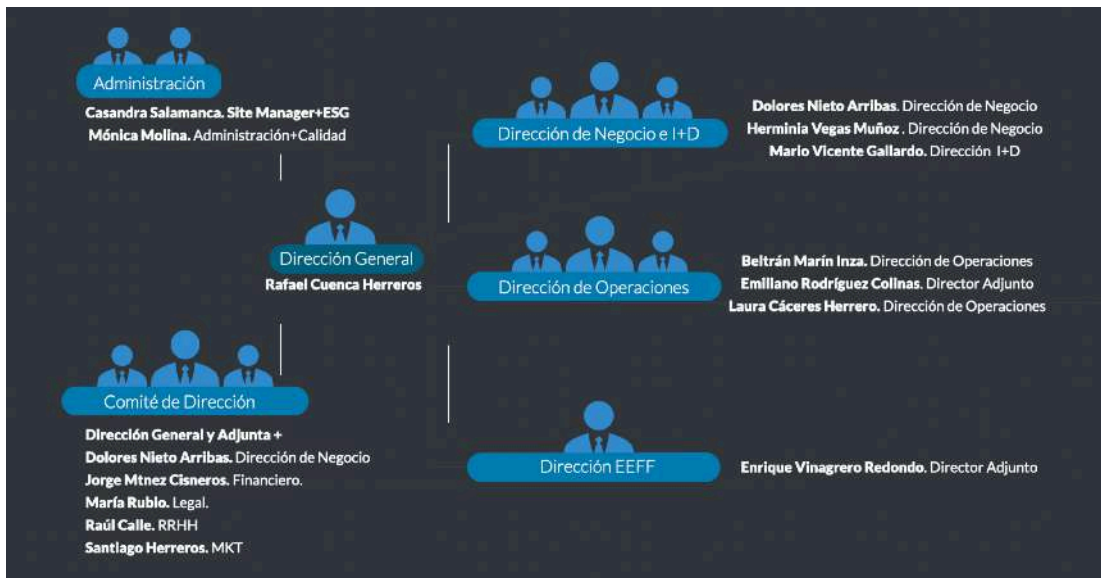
Administración

Casandra Salamanca. Site Manager+ESG
Mónica Molina. Administración+Calidad

Dirección de Negocio e I+D

Dolores Nieto Arribas. Dirección de Negocio
Herminia Vegas Muñoz . Dirección de Negocio
Mario Vicente Gallardo. Dirección I+D

Dirección General
Rafael Cuenca Herreros

Dirección de Operaciones

Beltrán Marín Inza. Dirección de Operaciones
Emiliano Rodríguez Colinas. Director Adjunto
Laura Cáceres Herrero. Dirección de Operaciones

Comité de Dirección

Dirección General y Adjunta +
Dolores Nieto Arribas. Dirección de Negocio
Jorge Mtnez Cisneros. Financiero.
María Rubio. Legal.
Raúl Calle. RRHH
Santiago Herreros. MKT

Dirección EEFF

Enrique Vinagrero Redondo. Director Adjunto